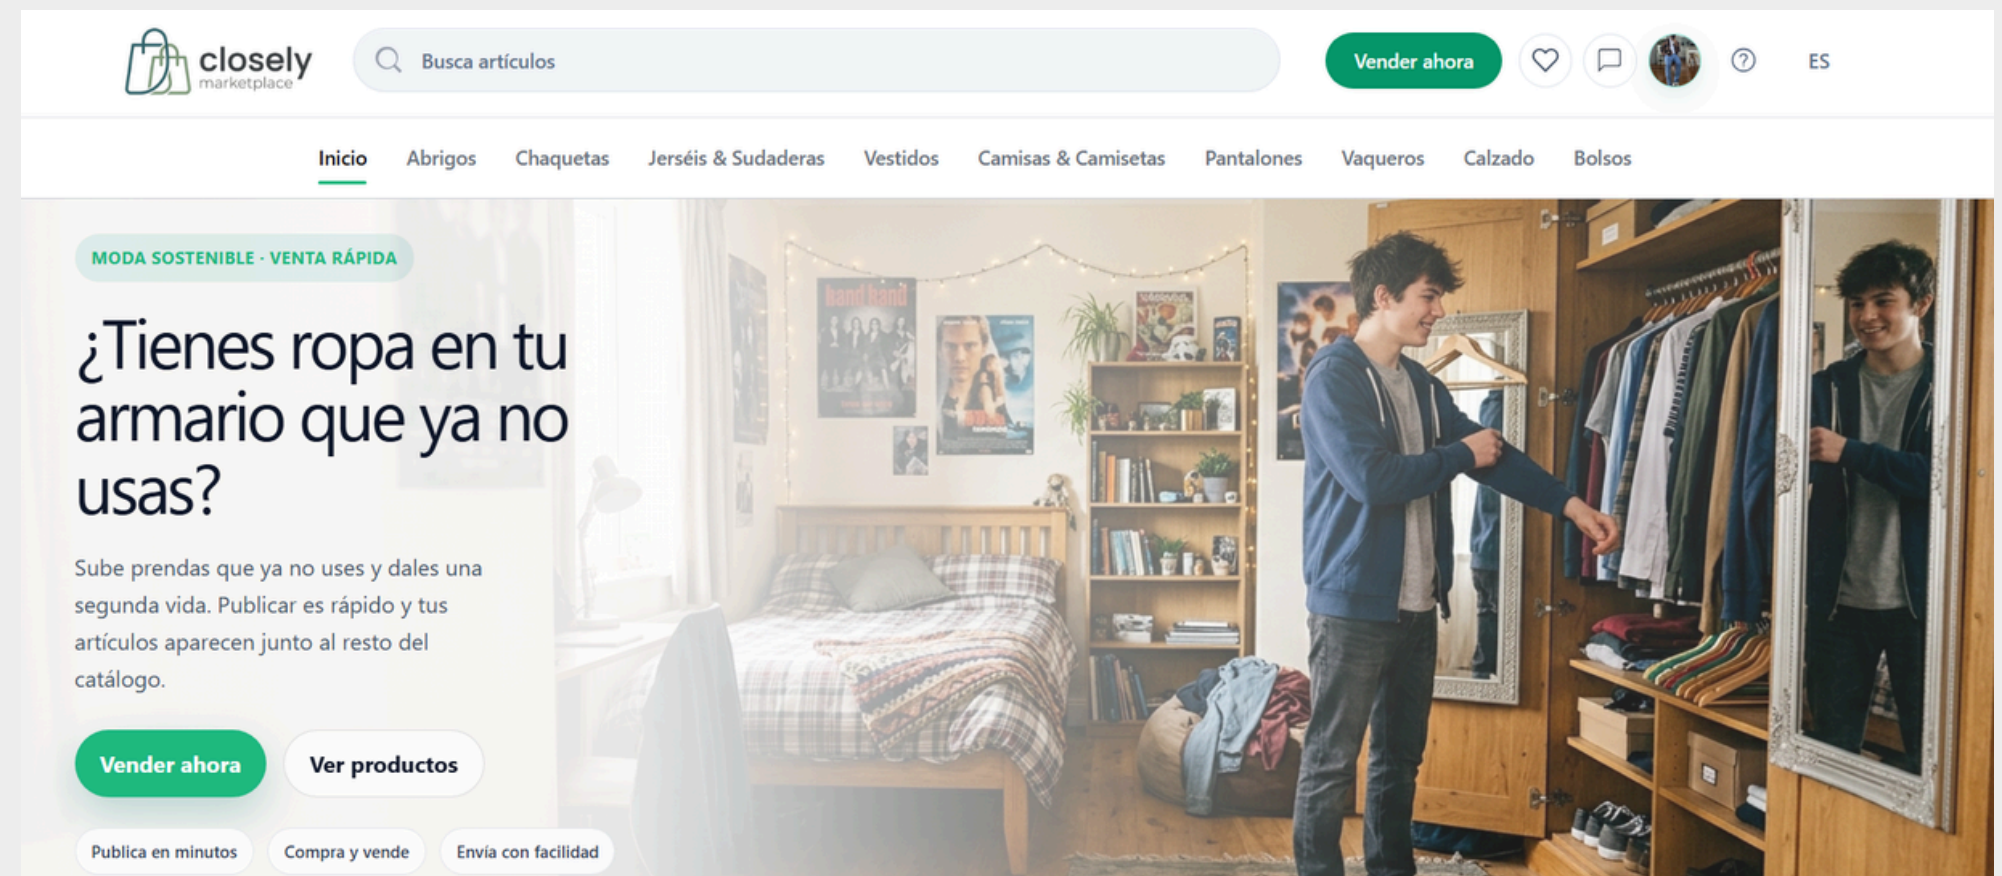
closely
marketplace

Busca artículos

Vender ahora

ES

Inicio Abrigos Chaquetas Jerséis & Sudaderas Vestidos Camisas & Camisetas Pantalones Vaqueros Calzado Bolsos

MODA SOSTENIBLE · VENTA RÁPIDA

¿Tienes ropa en tu armario que ya no usas?

Sube prendas que ya no uses y dales una segunda vida. Publicar es rápido y tus artículos aparecen junto al resto del catálogo.

Vender ahora
Ver productos

Publica en minutos
Compra y vende
Envía con facilidad